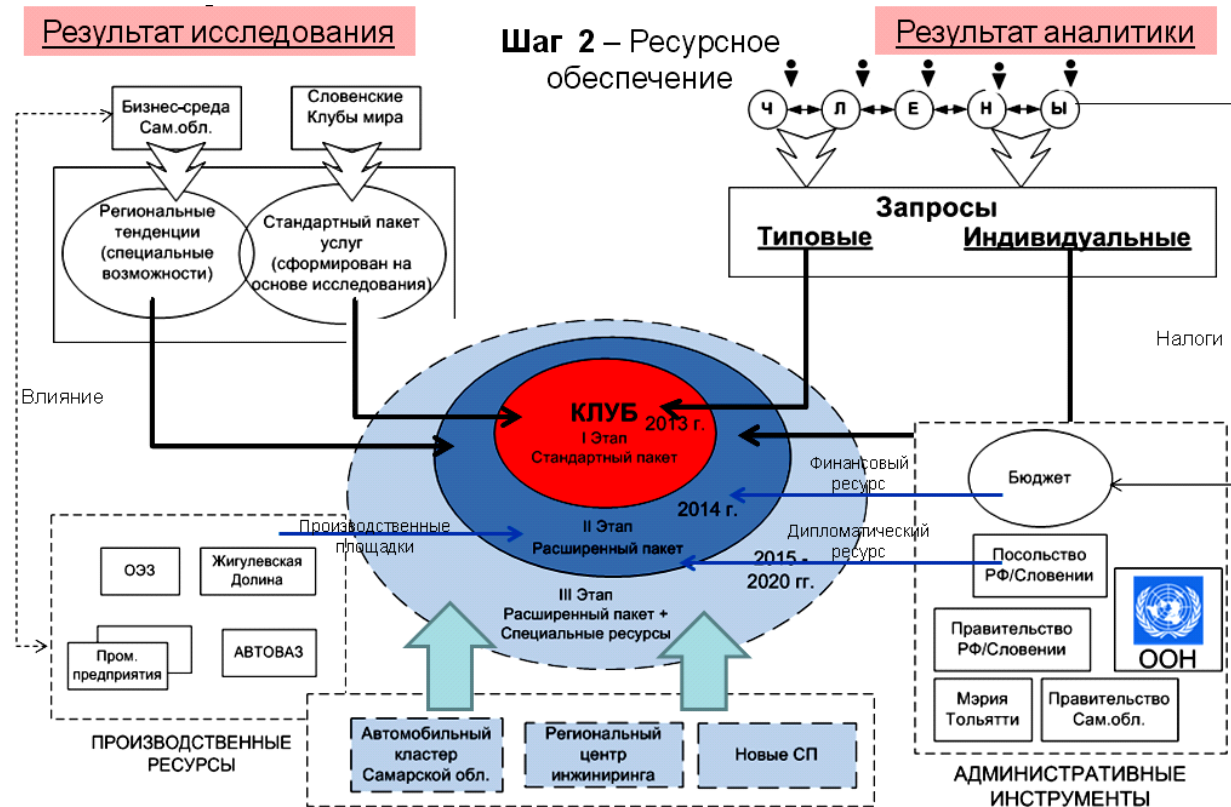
Результат исследования

Шаг 2 – Ресурсное обеспечение

Результат аналитики

Ч Л Е Н Ы

Бизнес-среда Сам.обл.

Словенские Клубы мира

Региональные тенденции (специальные возможности)

Стандартный пакет услуг (сформирован на основе исследования)

Запросы
Типовые
Индивидуальные

Налоги

Влияние

КЛУБ
2013 г.
I Этап
Стандартный пакет

Финансовый ресурс

Бюджет

2014 г.

Производственные площадки

II Этап
Расширенный пакет

Дипломатический ресурс

2015 - 2020 гг.

III Этап
Расширенный пакет + Специальные ресурсы

ОЭЗ

Жигулевская Долина

Пром. предприятия

АВТОВАЗ

Посольство РФ/Словении

ООН

Правительство РФ/Словении

Мэрия Тольятти

Правительство Сам.обл.

ПРОИЗВОДСТВЕННЫЕ РЕСУРСЫ

Автомобильный кластер Самарской обл.

Региональный центр инжиниринга

Новые СП

АДМИНИСТРАТИВНЫЕ ИНСТРУМЕНТЫ